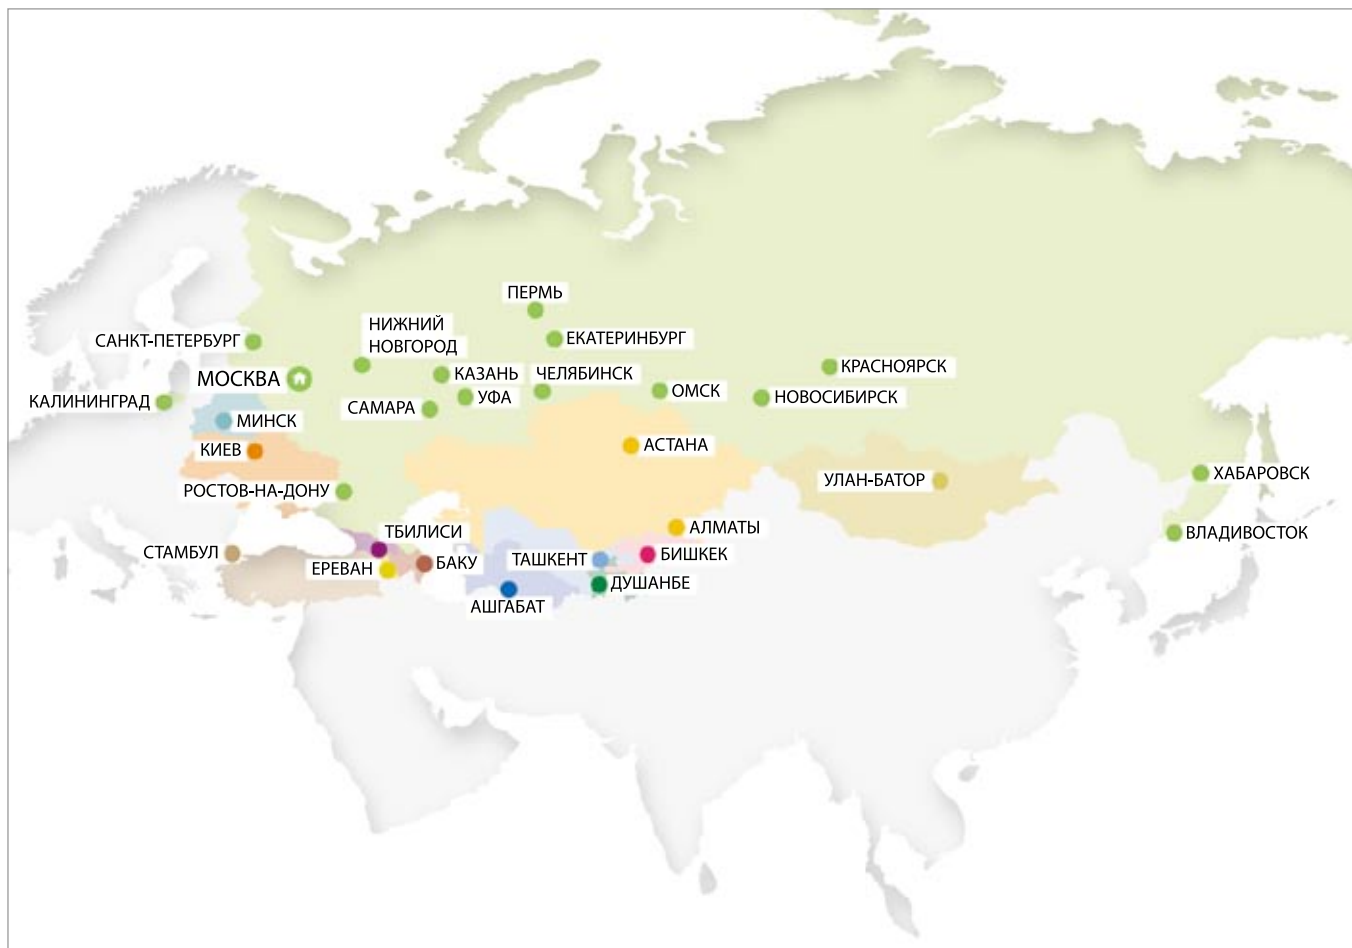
ПЕРМЬ
НИЖНИЙ НОВГОРОД
ЕКАТЕРИНБУРГ
САНКТ-ПЕТЕРБУРГ
МОСКВА
КАЗАНЬ
ЧЕЛЯБИНСК
КРАСНОЯРСК
ОМСК
НОВОСИБИРСК
КАЛИНИНГРАД
САМАРА
УФА
МИНСК
КИЕВ
АСТАНА
УЛАН-БАТОР
ХАБАРОВСК
РОСТОВ-НА-ДОНУ
ТБИЛИСИ
АЛМАТЫ
ВЛАДИВОСТОК
СТАМБУЛ
БАКУ
ТАШКЕНТ
БИШКЕК
ЕРЕВАН
ДУШАНБЕ
АШГАБАТ